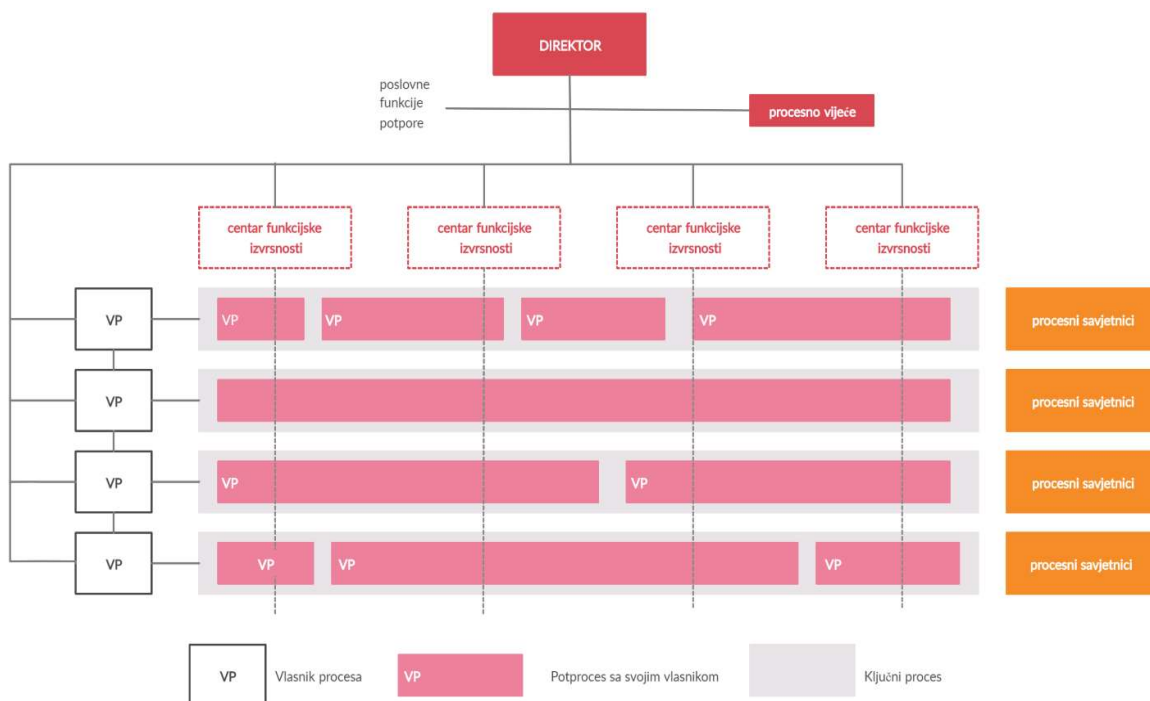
DIREKTOR

poslovne funkcije potpore

procesno vijeće

centar funkcijske izvrsnosti

centar funkcijske izvrsnosti

centar funkcijske izvrsnosti

centar funkcijske izvrsnosti

VP

VP VP VP VP

procesni savjetnici

VP

procesni savjetnici

VP

VP VP

procesni savjetnici

VP

VP VP VP

procesni savjetnici

VP Vlasnik procesa

VP Potproces sa svojim vlasnikom

Ključni proces